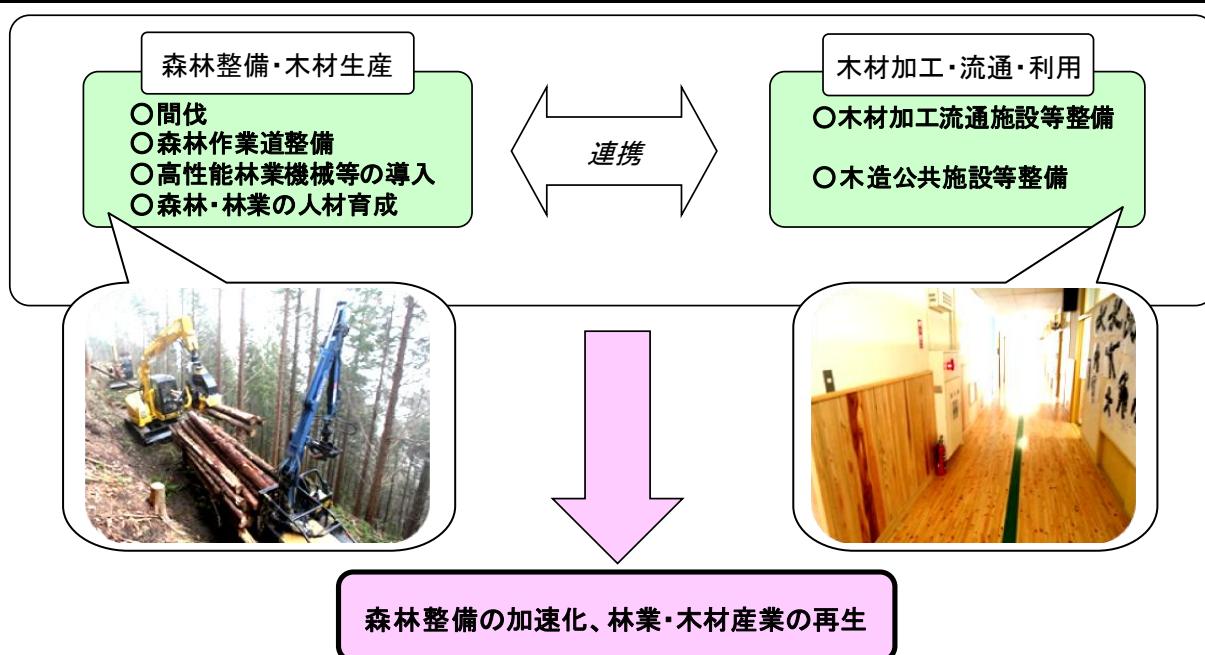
森林整備・木材生産

○間伐
○森林作業道整備
○高性能林業機械等の導入
○森林・林業の人材育成

連携

木材加工・流通・利用

○木材加工流通施設等整備

○木造公共施設等整備

森林整備の加速化、林業・木材産業の再生